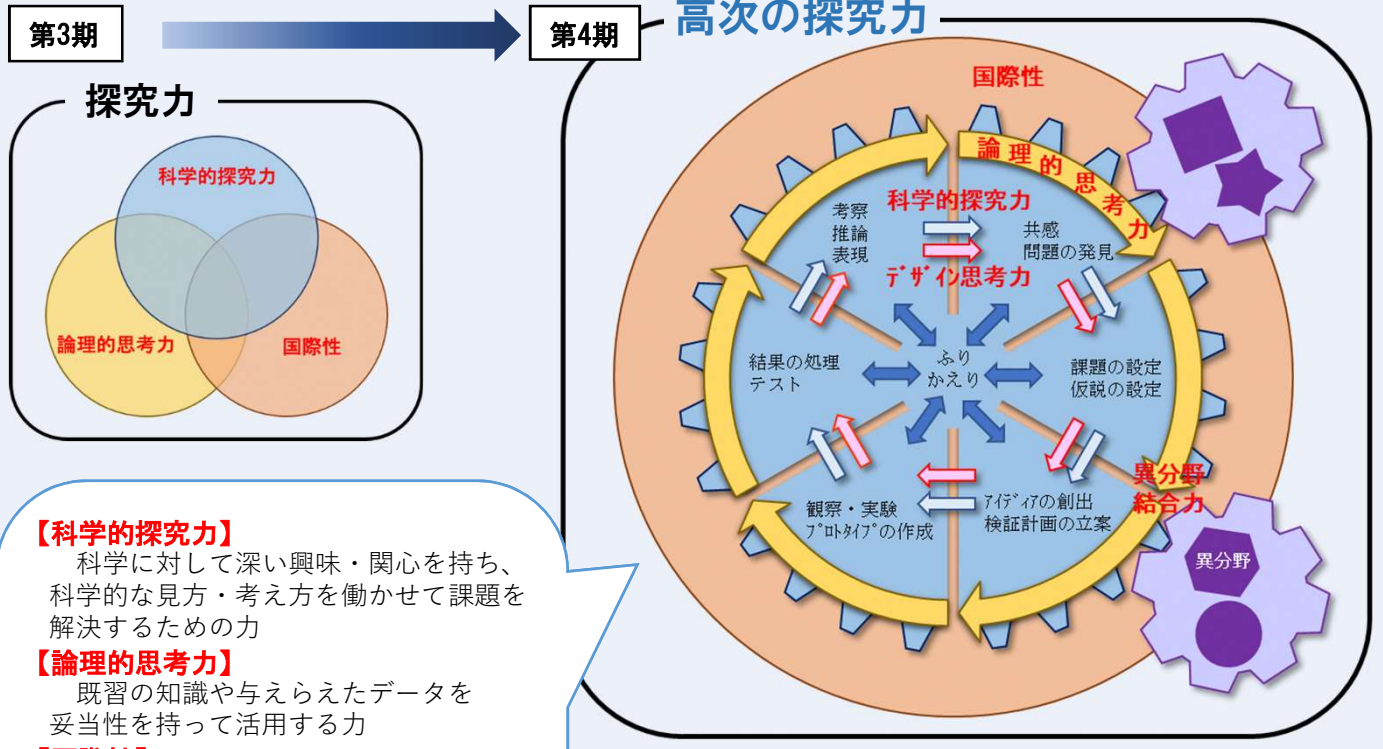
第3期

第4期

高次の探究力

探究力

科学的探究力

論理的思考力

国際性

国際性

論理的思考力

科学的探究力

デザイン思考力

考察
推論
表現

共感
問題の発見

結果の処理
テスト

ふり
かえり

課題の設定
仮説の設定

観察・実験
プロトタイプの作成

アイディアの創出
検証計画の立案

異分野
結合力

異分野

【科学的探究力】
科学に対して深い興味・関心を持ち、科学的な見方・考え方を働かせて課題を解決するための力

【論理的思考力】
既習の知識や与えらえたデータを妥当性を持って活用する力

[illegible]